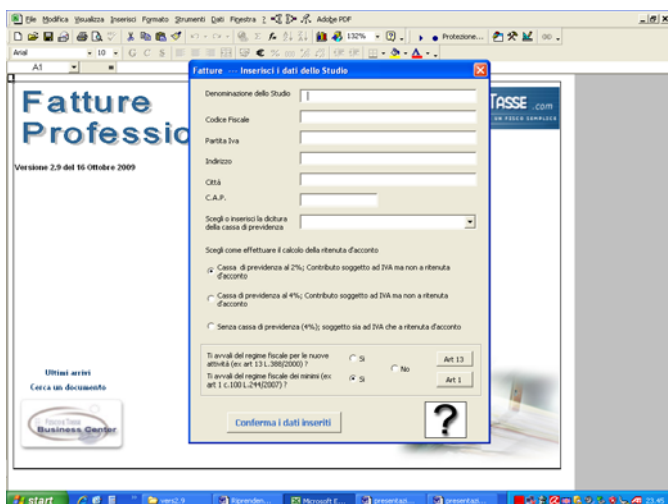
File Modifica Visualizza Inserisci Formato Strumenti Dati Finestra ? Adobe PDF

132% Protezione

Arial 10 G C S

A1

Fatture Professio

Versione 2.9 del 16 Ottobre 2009

TASSE .com

UN FISCO SEMPLICE

Ultimi arrivi

Cerca un documento

Business Center

Fatture --- Inserisci i dati dello Studio

Denominazione dello Studio

Codice Fiscale

Partita Iva

Indirizzo

Città

C.A.P.

Scegli o inserisci la dicitura della cassa di previdenza

Scegli come effettuare il calcolo della ritenuta d'acconto

Cassa di previdenza al 2%; Contributo soggetto ad IVA ma non a ritenuta d'acconto

Cassa di previdenza al 4%; Contributo soggetto ad IVA ma non a ritenuta d'acconto

Senza cassa di previdenza (4%); soggetto sia ad IVA che a ritenuta d'acconto

Ti avvali del regime fiscale per le nuove attività (ex art 13 L.388/2000) ?

Si

No

Art 13

Ti avvali del regime fiscale dei minimi (ex art 1 c.100 L.244/2007) ?

Si

Art 1

Conferma i dati inseriti

?

start

vers2.9

Riprenden...

Microsoft E...

presentazi...

presentazi...

23.49